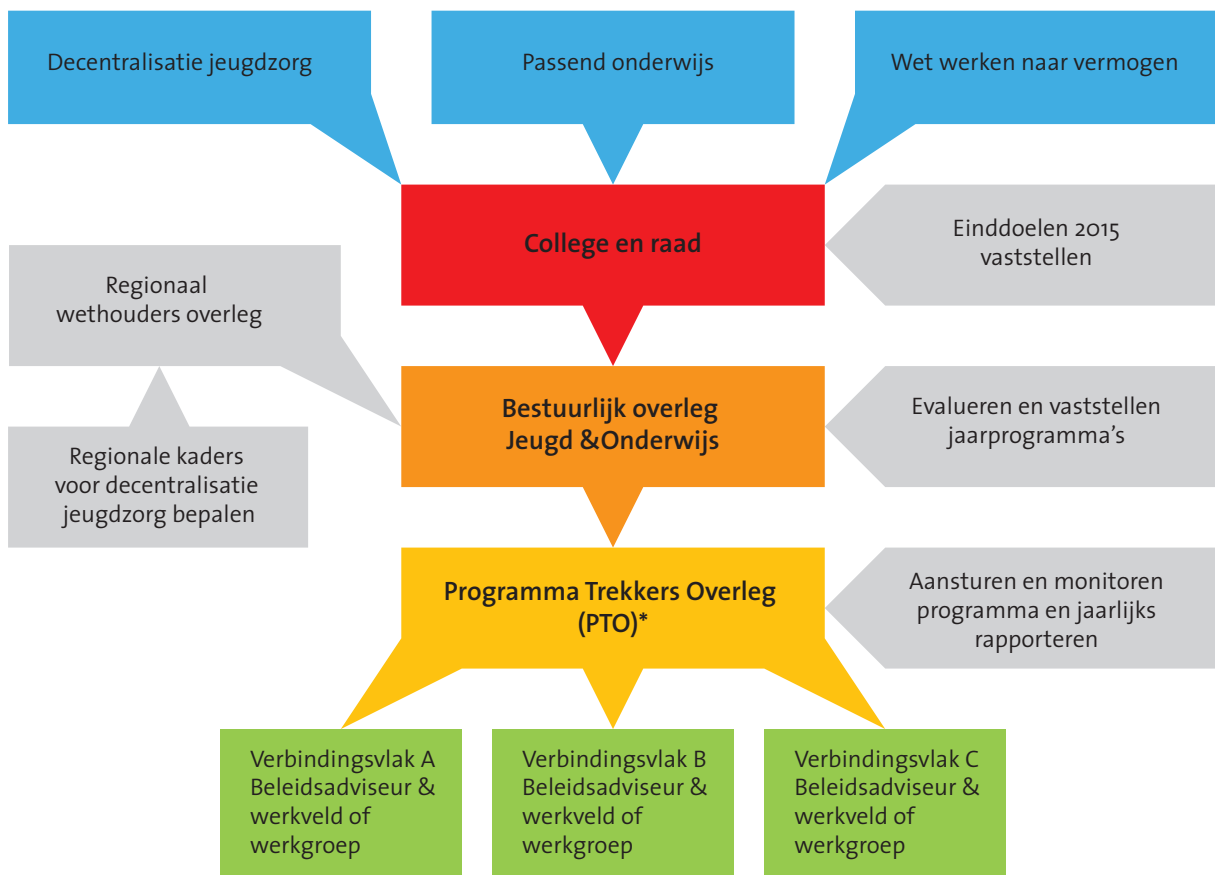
Decentralisatie jeugdzorg

Passend onderwijs

Wet werken naar vermogen

College en raad

Einddoelen 2015 vaststellen

Regionaal wethouders overleg

Bestuurlijk overleg Jeugd &Onderwijs

Evalueren en vaststellen jaarprogramma's

Regionale kaders voor decentralisatie jeugdzorg bepalen

Programma Trekkers Overleg (PTO)*

Aansturen en monitoren programma en jaarlijks rapporteren

Verbindingsvlak A Beleidsadviseur & werkveld of werkgroep

Verbindingsvlak B Beleidsadviseur & werkveld of werkgroep

Verbindingsvlak C Beleidsadviseur & werkveld of werkgroep